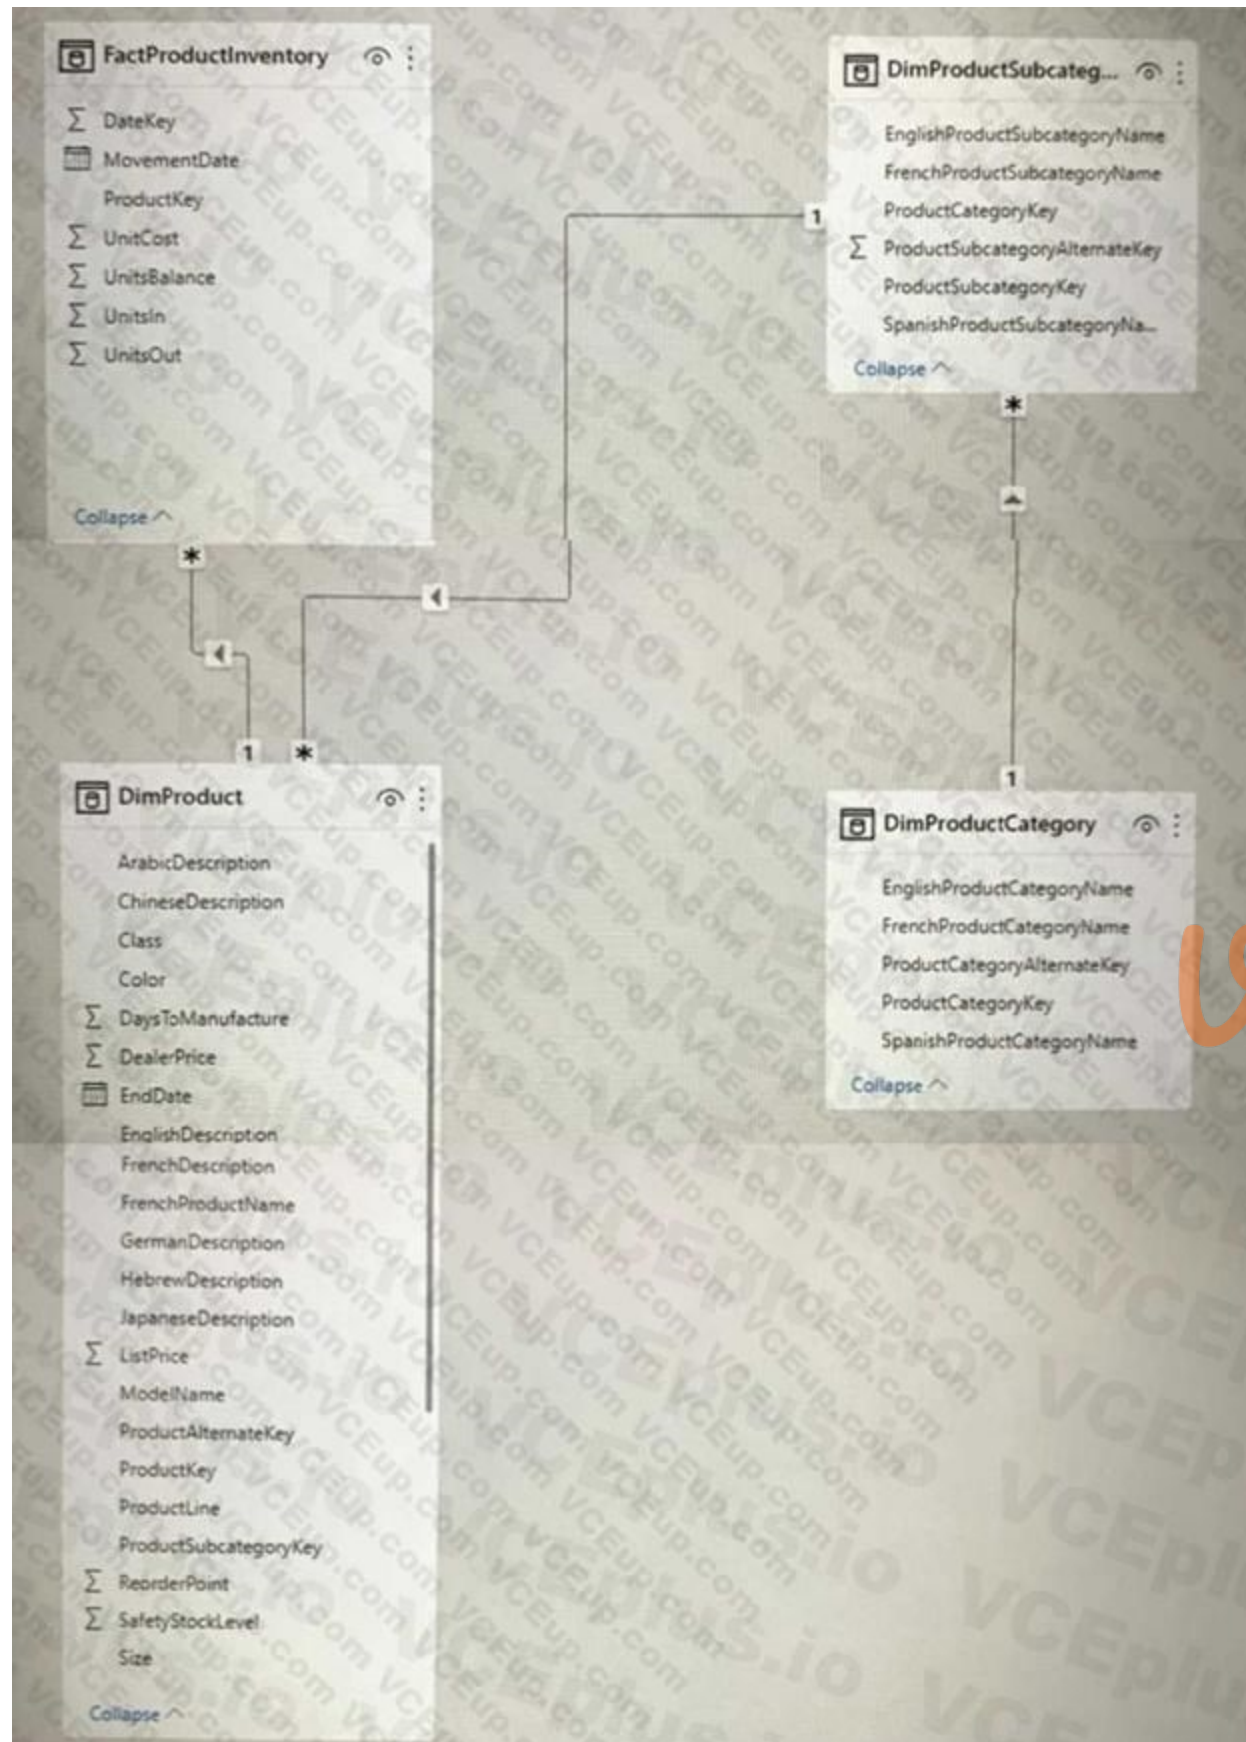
FactProductInventory

DateKey
MovementDate
ProductKey
UnitCost
UnitsBalance
UnitsIn
UnitsOut

Collapse

DimProductSubcateg...

EnglishProductSubcategoryName
FrenchProductSubcategoryName
ProductCategoryKey
ProductSubcategoryAlternateKey
ProductSubcategoryKey
SpanishProductSubcategoryNa...

Collapse

1
*
*
1
*
1

DimProduct

ArabicDescription
ChineseDescription
Class
Color
DaysToManufacture
DealerPrice
EndDate
EnglishDescription
FrenchDescription
FrenchProductName
GermanDescription
HebrewDescription
JapaneseDescription
ListPrice
ModelName
ProductAlternateKey
ProductKey
ProductLine
ProductSubcategoryKey
ReorderPoint
SafetyStockLevel
Size

Collapse

DimProductCategory

EnglishProductCategoryName
FrenchProductCategoryName
ProductCategoryAlternateKey
ProductCategoryKey
SpanishProductCategoryName

Collapse